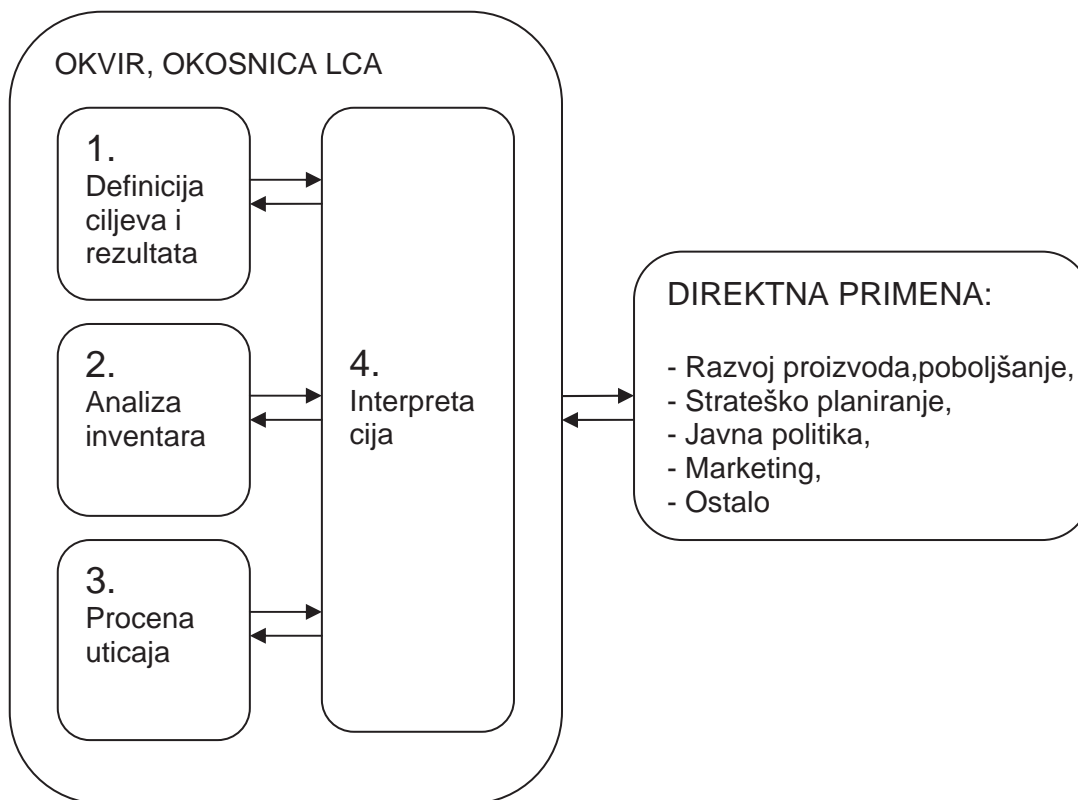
OKVIR, OKOSNICA LCA

1.
Definicija ciljeva i rezultata

2.
Analiza inventara

3.
Procena uticaja

4.
Interpreta cija

DIREKTNA PRIMENA:

- Razvoj proizvoda,poboljšanje,
- Strateško planiranje,
- Javna politika,
- Marketing,
- Ostalo